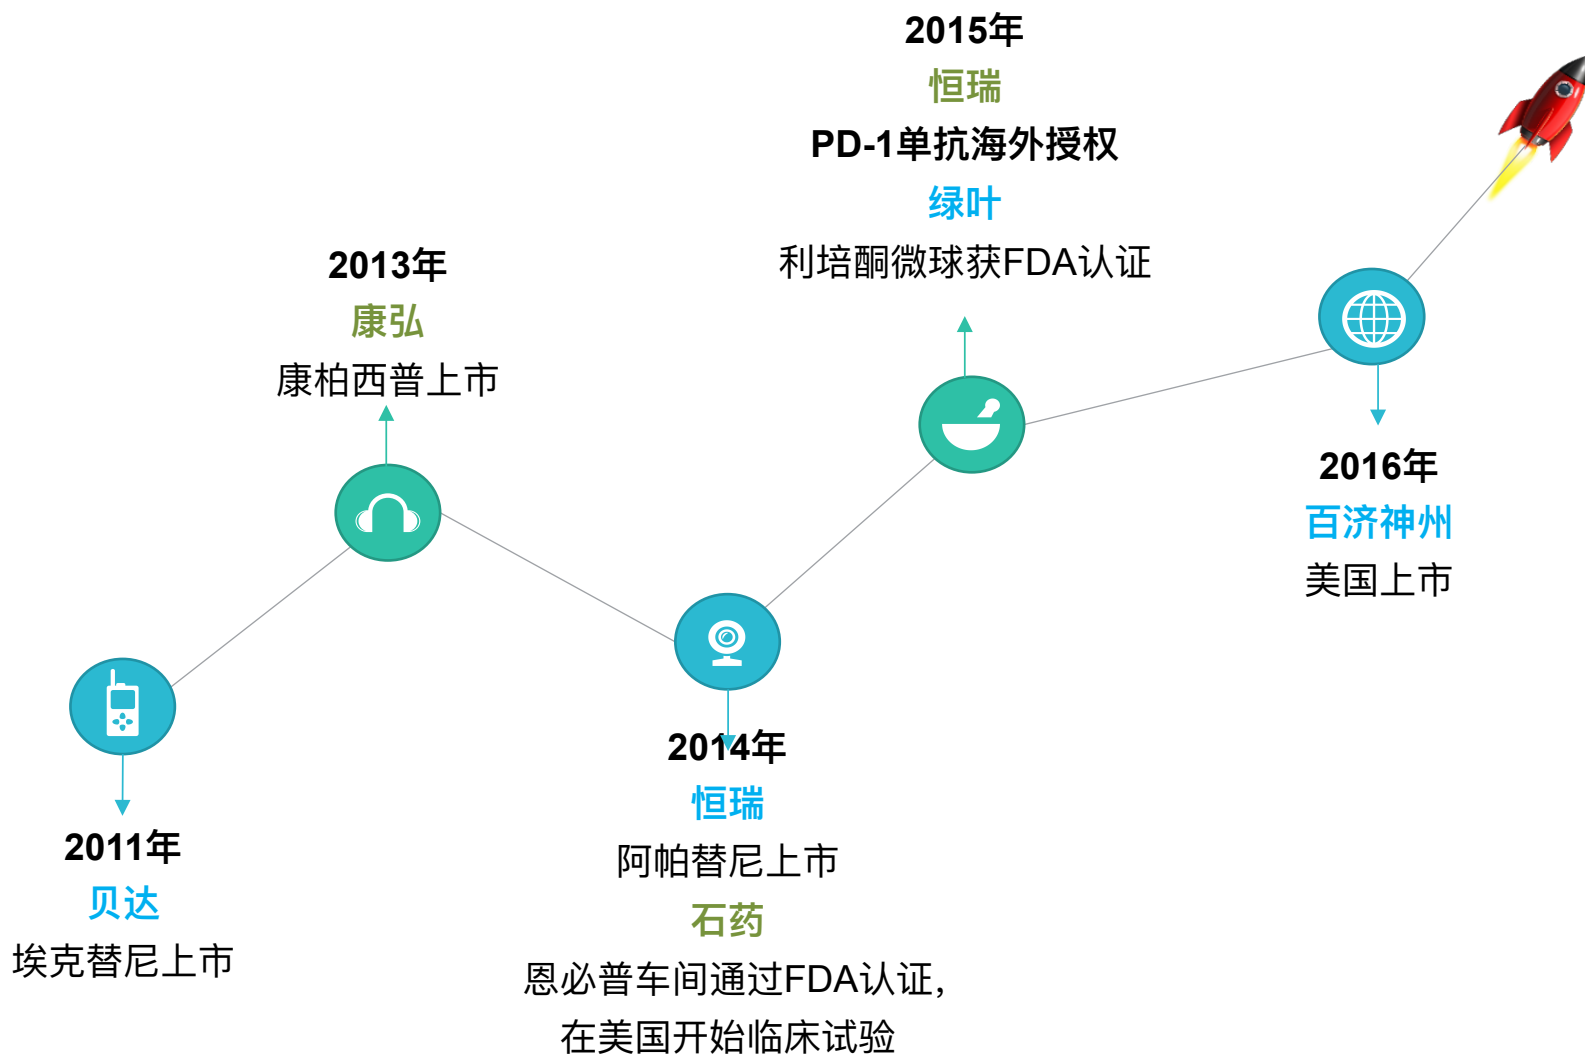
2015年
恒瑞
PD-1单抗海外授权
绿叶
利培酮微球获FDA认证

2013年
康弘
康柏西普上市

2016年
百济神州
美国上市

2014年
恒瑞
阿帕替尼上市
石药
恩必普车间通过FDA认证，
在美国开始临床试验

2011年
贝达
埃克替尼上市